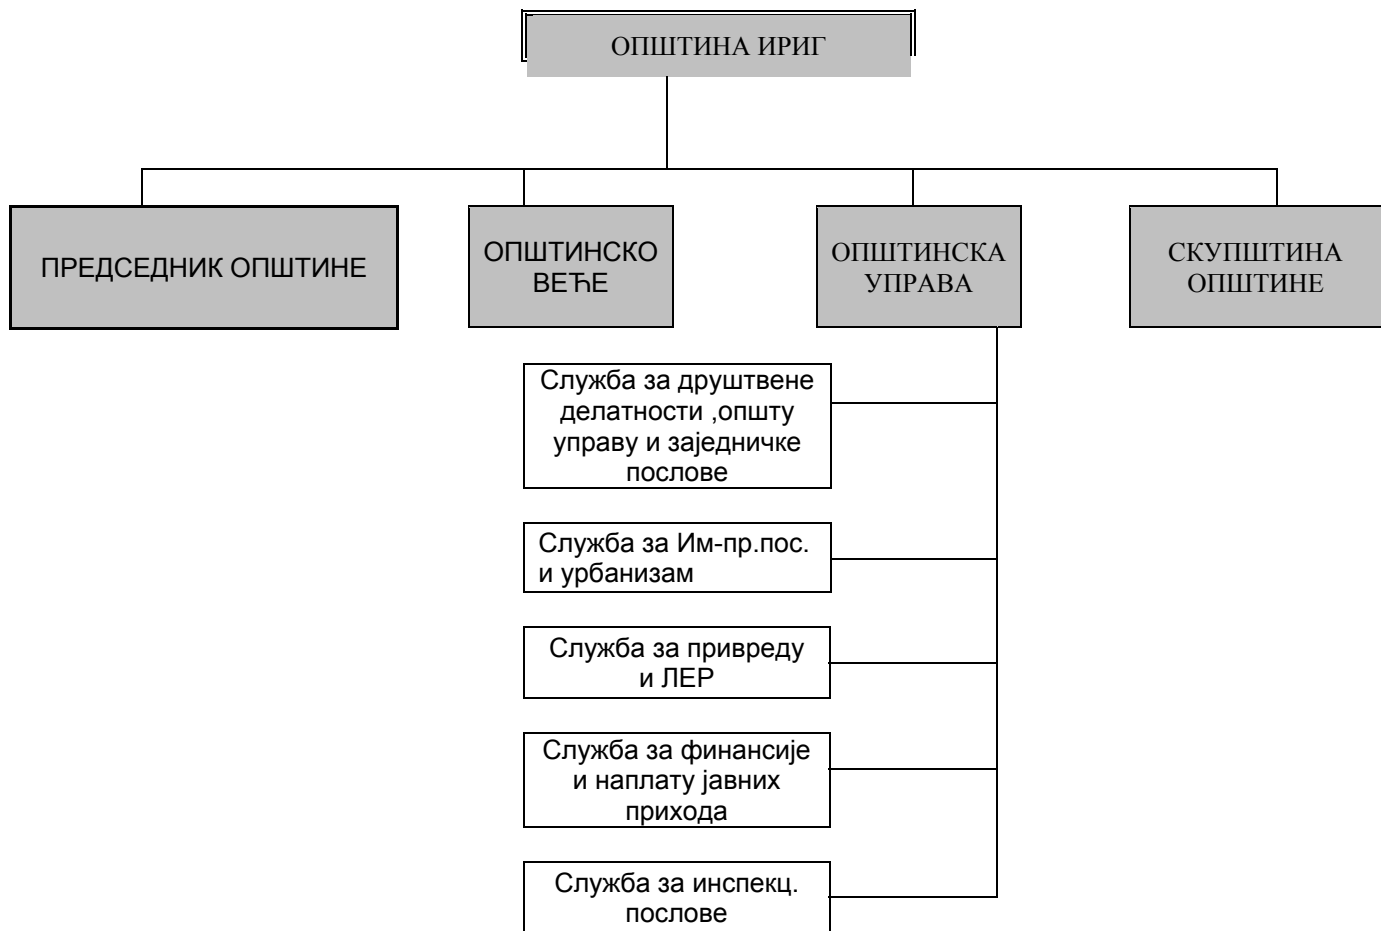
ОПШТИНА ИРИГ

ПРЕДСЕДНИК ОПШТИНЕ

ОПШТИНСКО ВЕЋЕ

ОПШТИНСКА УПРАВА

СКУПШТИНА ОПШТИНЕ

Служба за друштвене делатности ,општу управу и заједничке послове

Служба за Им-пр.пос. и урбанизам

Служба за привреду и ЛЕР

Служба за финансије и наплату јавних прихода

Служба за инспекц. послове